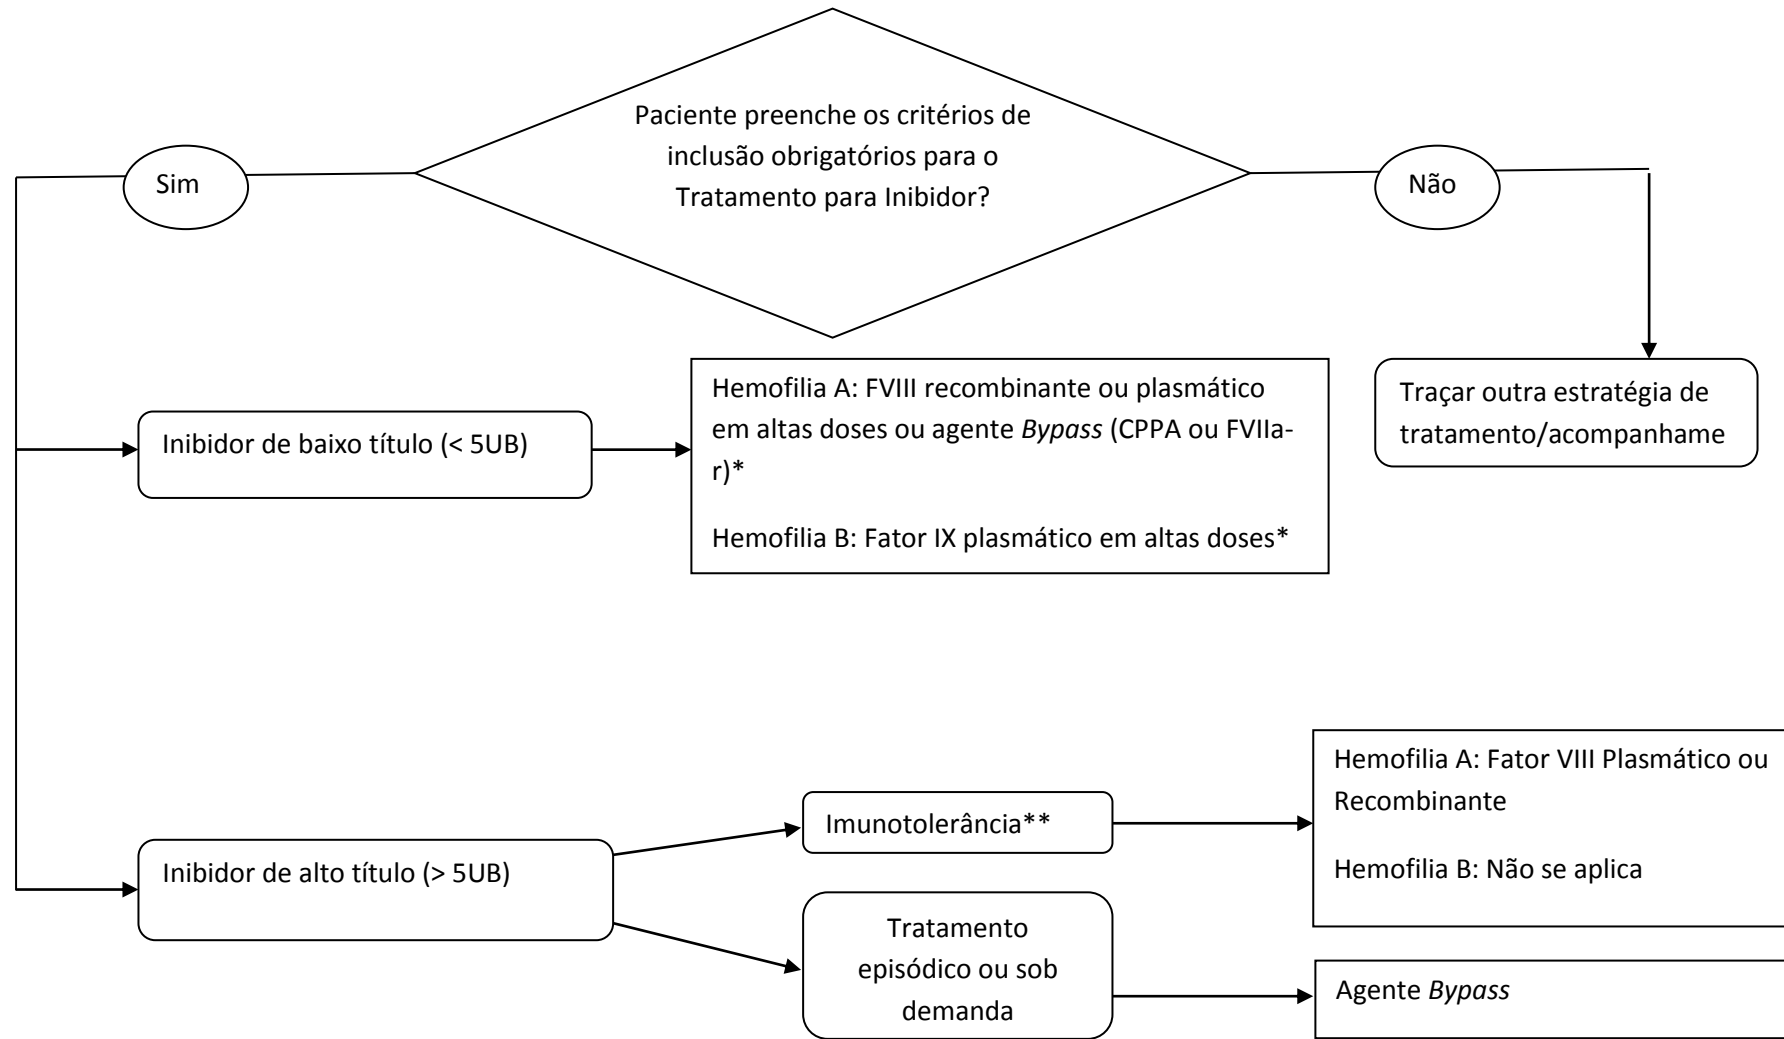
Paciente preenche os critérios de inclusão obrigatórios para o Tratamento para Inibidor?

Sim

Não

Inibidor de baixo título (< 5UB)

Hemofilia A: FVIII recombinante ou plasmático em altas doses ou agente *Bypass* (CPPA ou FVIIa-r)*

Hemofilia B: Fator IX plasmático em altas doses*

Traçar outra estratégia de tratamento/acompanhame

Imunotolerância**

Hemofilia A: Fator VIII Plasmático ou Recombinante

Hemofilia B: Não se aplica

Inibidor de alto título (> 5UB)

Tratamento episódico ou sob demanda

Agente *Bypass*